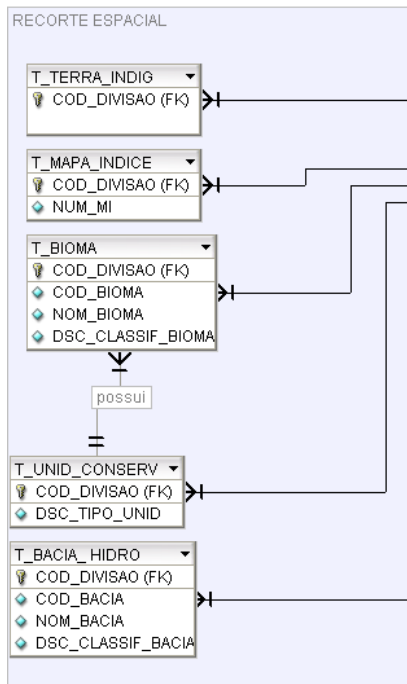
RECORTE ESPACIAL

T_TERRA_INDIG
COD_DIVISAO (FK)

T_MAPA_INDICE
COD_DIVISAO (FK)
NUM_MI

T_BIOMA
COD_DIVISAO (FK)
COD_BIOMA
NOM_BIOMA
DSC_CLASSIF_BIOMA

possui

T_UNID_CONSERV
COD_DIVISAO (FK)
DSC_TIPO_UNID

T_BACIA_HIDRO
COD_DIVISAO (FK)
COD_BACIA
NOM_BACIA
DSC_CLASSIF_BACIA